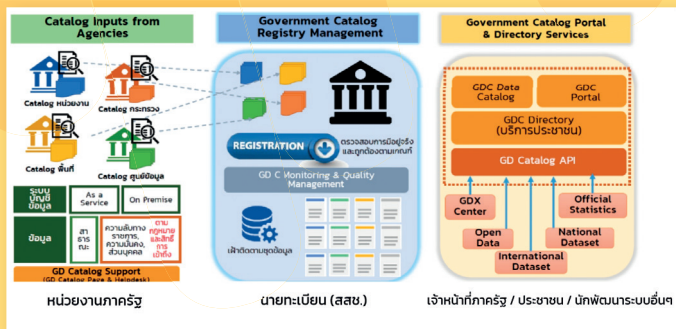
Catalog Inputs from Agencies

Catalog หน่วยงาน

Catalog กระทรวง

Catalog พื้นที่

Catalog ศูนย์ข้อมูล

ระบบบัญชีข้อมูล

As a Service

On Premise

ข้อมูล

สาธารณะ

ความลับทางราชการ, ความมั่นคง, ส่วนบุคคล

ตามกฎหมายและสิทธิ์การเข้าถึง

GD Catalog Support
(GD Catalog Page & Helpdesk)

หน่วยงานภาครัฐ

Government Catalog Registry Management

REGISTRATION

ตรวจสอบการมีอยู่จริงและถูกต้องตามเกณฑ์

GD C Monitoring & Quality Management

เฝ้าติดตามชุดข้อมูล

นายทะเบียน (สสช.)

Government Catalog Portal & Directory Services

GDC Data Catalog

GDC Portal

GDC Directory
(บริการประชาชน)

GD Catalog API

GDX Center

Official Statistics

Open Data

National Dataset

International Dataset

เจ้าหน้าที่ภาครัฐ / ประชาชน / นักพัฒนาระบบอื่นๆ